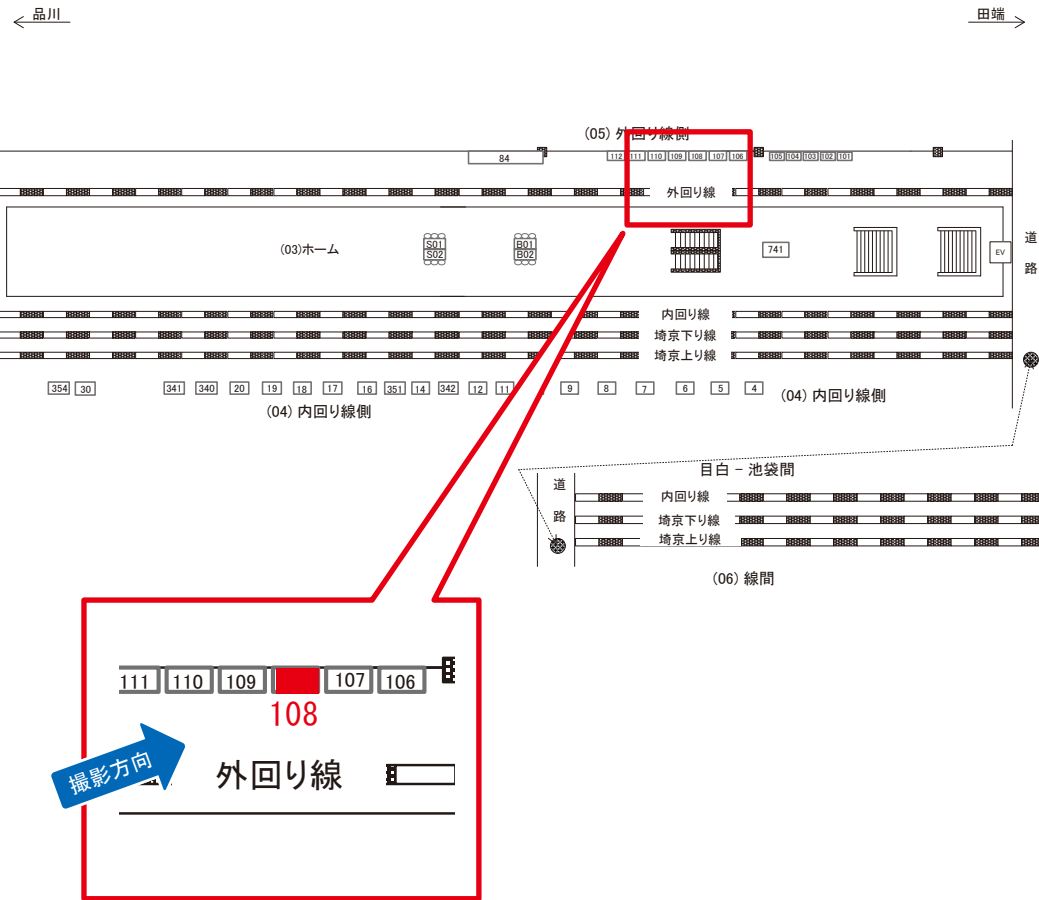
← 品川

田端 →

(05) 外回り線側

84

112 111 110 109 108 107 106

105 104 103 102 101

外回り線

(03)ホーム

S01
S02

B01
B02

741

EV

道
路

内回り線
埼京下り線
埼京上り線

354 30 341 340 20 19 18 17 16 351 14 342 12 11 9 8 7 6 5 4

(04) 内回り線側

(04) 内回り線側

目白 − 池袋間

道
路

内回り線
埼京下り線
埼京上り線

(06) 線間

111 110 109 107 106

108

撮影方向

外回り線